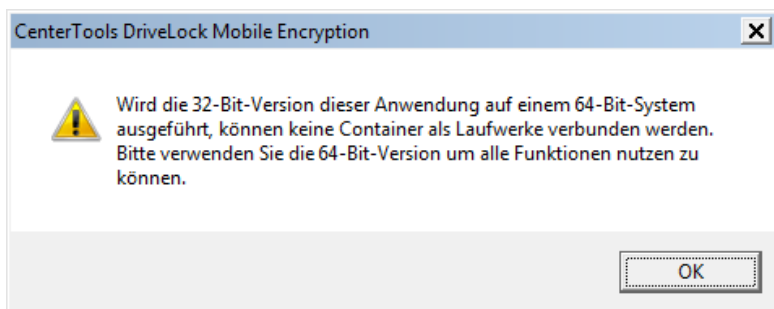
CenterTools DriveLock Mobile Encryption

Wird die 32-Bit-Version dieser Anwendung auf einem 64-Bit-System ausgeführt, können keine Container als Laufwerke verbunden werden. Bitte verwenden Sie die 64-Bit-Version um alle Funktionen nutzen zu können.

OK